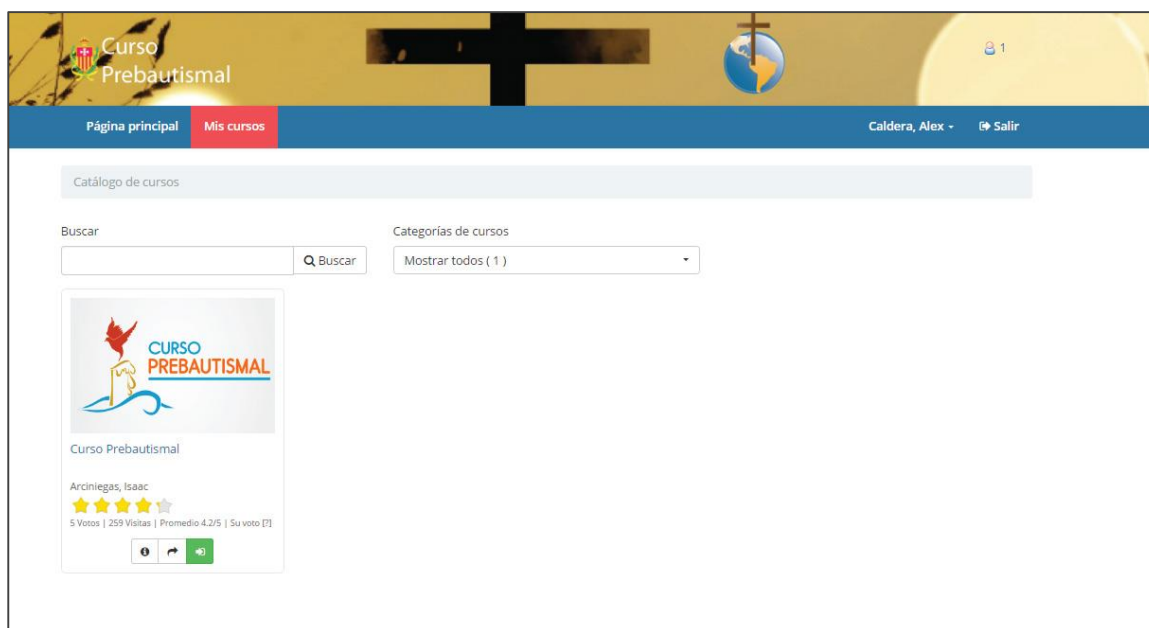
Curso Prebautismal

1

Página principal Mis cursos

Caldera, Alex ▾ Salir

Catálogo de cursos

Buscar

Buscar

Categorías de cursos

Mostrar todos ( 1 )

CURSO PREBAUTISMAL

Curso Prebautismal

Arciniegas, Isaac

5 Votos | 259 Visitas | Promedio 4.2/5 | Su voto [?]